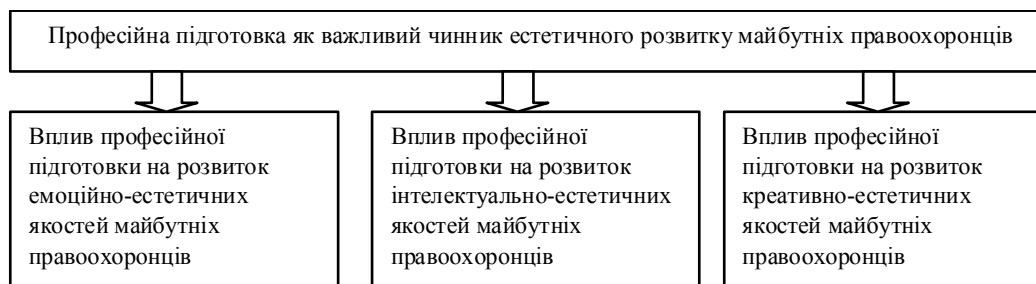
Професійна підготовка як важливий чинник естетичного розвитку майбутніх правоохоронців

Вплив професійної підготовки на розвиток емоційно-естетичних якостей майбутніх правоохоронців

Вплив професійної підготовки на розвиток інтелектуально-естетичних якостей майбутніх правоохоронців

Вплив професійної підготовки на розвиток креативно-естетичних якостей майбутніх правоохоронців